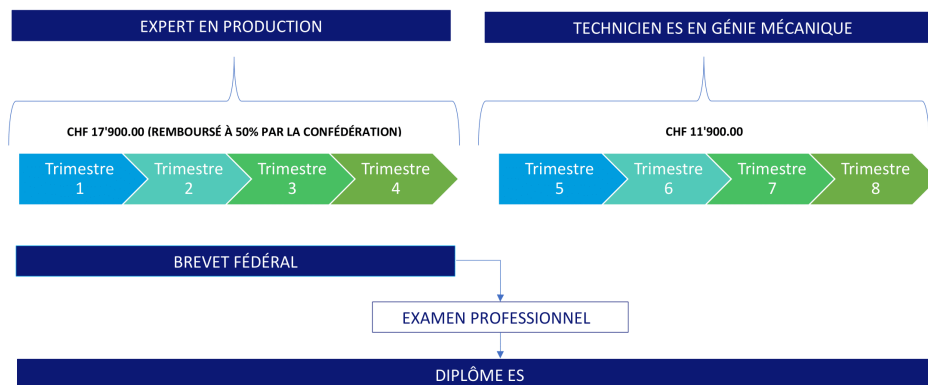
EXPERT EN PRODUCTION

TECHNICIEN ES EN GÉNIE MÉCANIQUE

CHF 17'900.00 (REMBOURSÉ À 50% PAR LA CONFÉDÉRATION)

Trimestre 1

Trimestre 2

Trimestre 3

Trimestre 4

CHF 11'900.00

Trimestre 5

Trimestre 6

Trimestre 7

Trimestre 8

BREVET FÉDÉRAL

EXAMEN PROFESSIONNEL

DIPLÔME ES